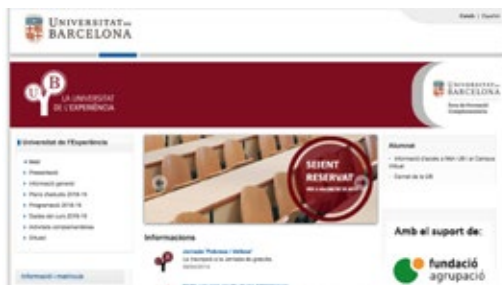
UNIVERSITAT DE BARCELONA

Català | Español

UB LA UNIVERSITAT DE L'EXPERIÈNCIA

UNIVERSITAT DE BARCELONA
Àrea de Formació Complementària

Universitat de l'Experiència

Inici
Presentació
Informació general
Pla d'estudis 2018-19
Programació 2018-19
Dades del curs 2018-19
Activitats complementàries
Virtual

Informació i matrícula

SEIENT RESERVAT

Informacions

Jornades "Polítiques i Gènere"
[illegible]

Alumnes

Informació d'accés a Món UB i al Campus Virtual
Carnet de la UB

Amb el suport de:

fundació agrupació